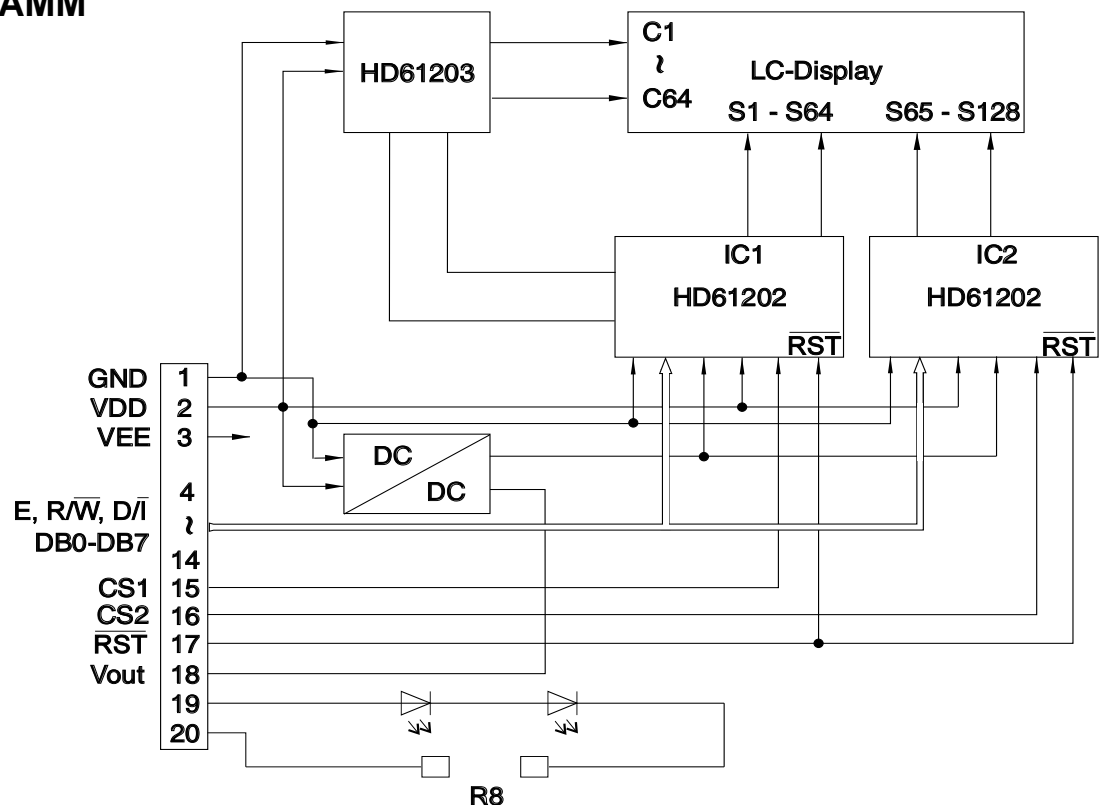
AMM

HD61203

C1
~
C64

LC-Display

S1 - S64

S65 - S128

IC1
HD61202
$\overline{RST}$

IC2
HD61202
$\overline{RST}$

GND 1
VDD 2
VEE 3
4
E, R/$\overline{W}$, D/$\overline{I}$ ~
DB0-DB7
14
CS1 15
CS2 16
$\overline{RST}$ 17
Vout 18
19
20

DC
DC

R8